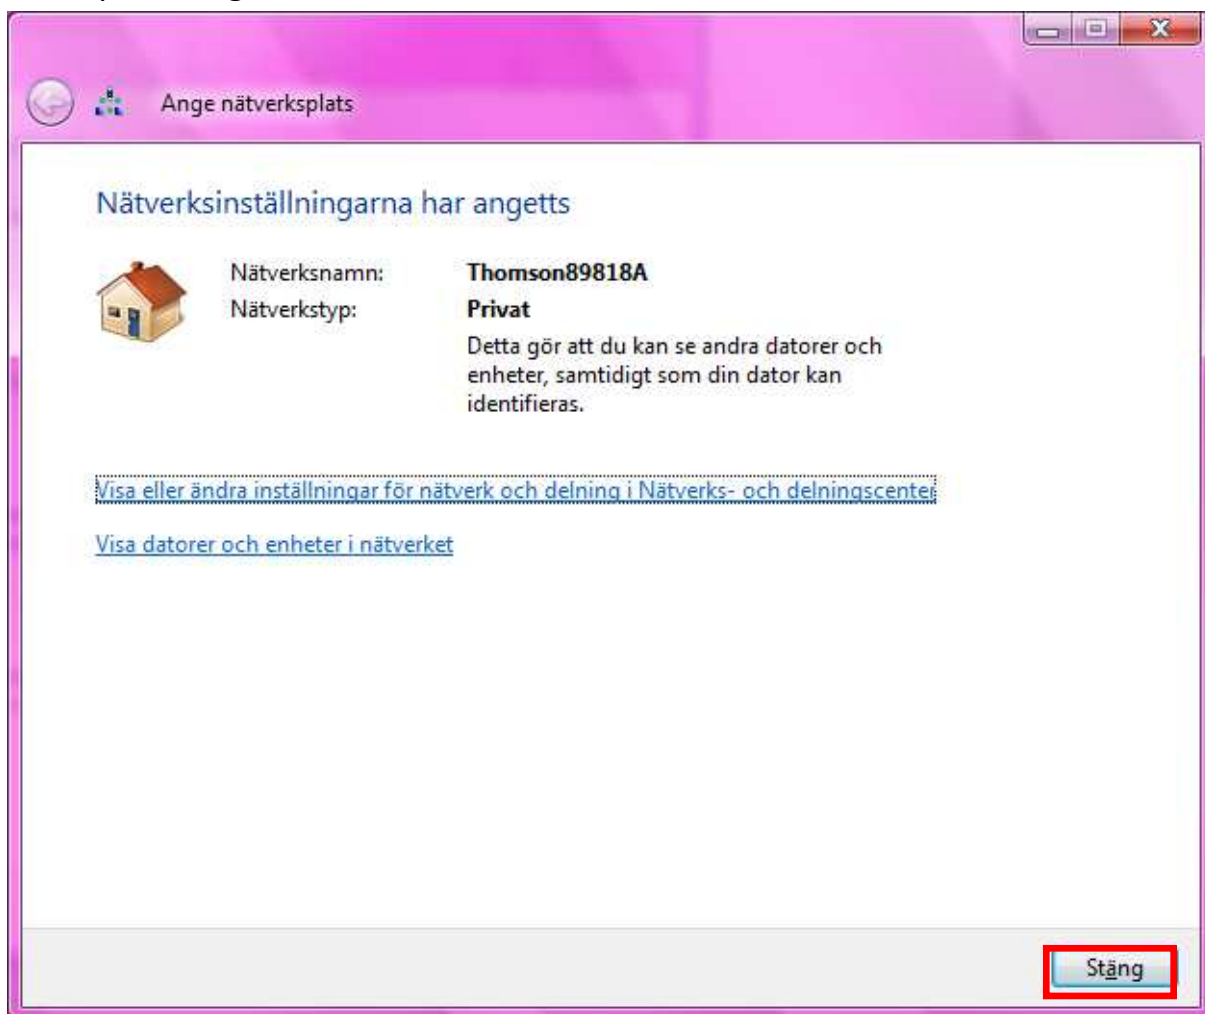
Ange nätverksplats

Nätverksinställningarna har angetts

| | |
|---|---|
| Nätverksnamn: | Thomson89818A |
| Nätverkstyp: | Privat |
| | Detta gör att du kan se andra datorer och enheter, samtidigt som din dator kan identifieras. |

Visa eller ändra inställningar för nätverk och delning i Nätverks- och delningscenter

Visa datorer och enheter i nätverket

Stäng